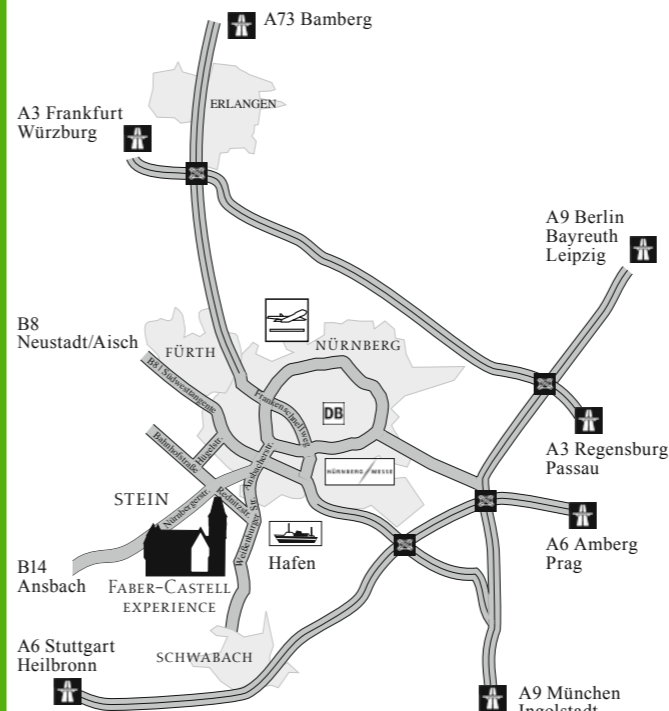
A73 Bamberg

ERLANGEN

A3 Frankfurt
Würzburg

A9 Berlin
Bayreuth
Leipzig

B8
Neustadt/Aisch

FÜRTH

NÜRNBERG

B8 | Südwesttangente

Frankenschnellweg

DB

Bahnhofstraße

Hügelstr.

Ansbacher Str.

NÜRNBERG MESSE

A3 Regensburg
Passau

STEIN

Nürnberger Str.

Rednitzstr.

Weißenburger Str.

Hafen

A6 Amberg
Prag

B14
Ansbach

FABER-CASTELL
EXPERIENCE

A6 Stuttgart
Heilbronn

SCHWABACH

A9 München
Ingolstadt